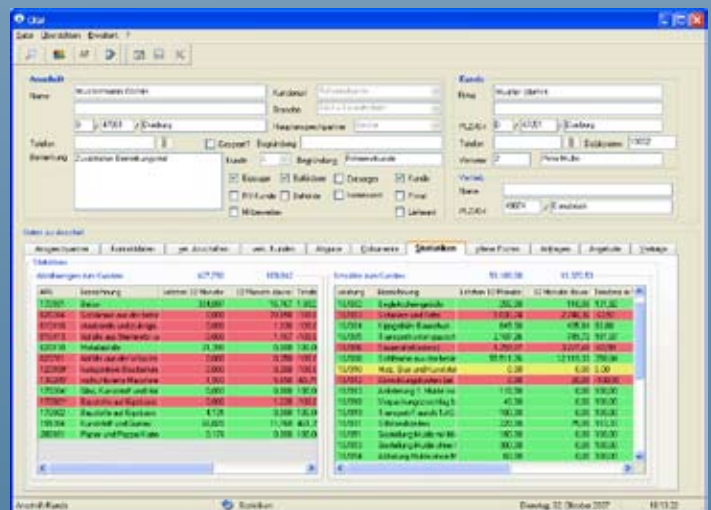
Datei Übersichten Erweitert ?

Anschrift
Name
Musterman GmbH
Telefon
Bemerkung
Zusätzliche Bemerkungen
Kundenart
Branche
Gesperrt
Begründung
Kunde
Begründung
Kunde
Lieferant
Mitbewerber

Kunde
Firma
Muster GmbH
PLZ/Ort
Telefon
Verkäufer
Vertreter
Name
PLZ/Ort

Daten zur Anschrift
Ansprechpartner
Kontaktdaten
Statistiken
Angebote
Verträge

Statistiken
Abteilungen zum Kunden
Umsätze zum Kunden

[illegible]

Anschrift/Kunde
Drucken
Dienstag, 02. Oktober 2007